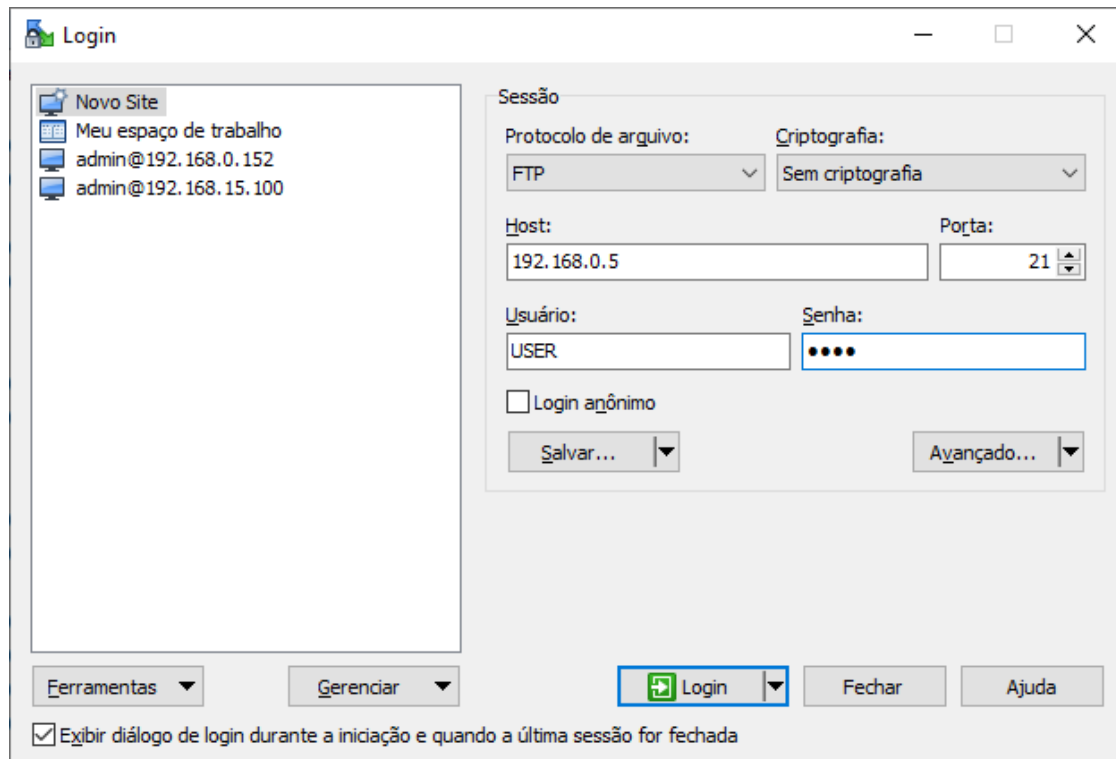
Login

Novo Site
Meu espaço de trabalho
admin@192.168.0.152
admin@192.168.15.100

Sessão
Protocolo de arquivo:
FTP
Criptografia:
Sem criptografia
Host:
192.168.0.5
Porta:
21
Usuário:
USER
Senha:
••••
Login anônimo
Salvar...
Avançado...

Ferramentas
Gerenciar
Login
Fechar
Ajuda

Exibir diálogo de login durante a iniciação e quando a última sessão for fechada